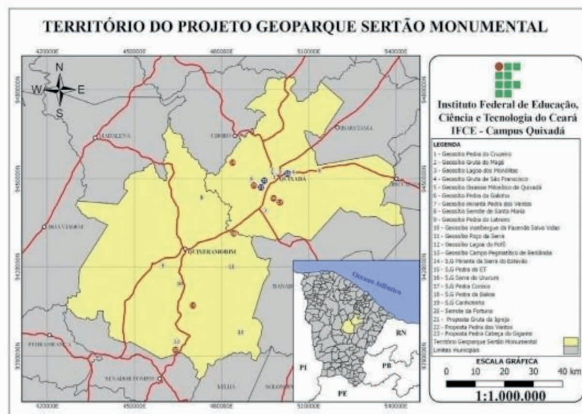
TERRITÓRIO DO PROJETO GEOPARQUE SERTÃO MONUMENTAL

N
W E
S

QUIXADÁ
QUIXERAMOBIM

Oceano Atlântico

RN
PB
PE
PI

Instituto Federal de Educação, Ciência e Tecnologia do Ceará
IFCE - Campus Quixadá

LEGENDA
1 - Geossítio Pedra do Cruzeiro
2 - Geossítio Gruta do Magé
3 - Geossítio Lagoa dos Monólitos
4 - Geossítio Gruta de São Francisco
5 - Geossítio Geosse Mirante de Quixadá
6 - Geossítio Pedra da Galinha
7 - Geossítio Mirante Pedra dos Ventos
8 - Geossítio Serrote de Santa Maria
9 - Geossítio Pedra do Letreiro
10 - Geossítio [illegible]
11 - Geossítio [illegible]
12 - Geossítio Lagoa do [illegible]
13 - Geossítio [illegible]
14 - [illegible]
15 - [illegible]
16 - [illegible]
17 - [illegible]
18 - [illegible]
19 - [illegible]
20 - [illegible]
21 - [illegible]
22 - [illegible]
23 - Proposta Pedra dos Ventos
24 - Proposta Pedra Cabeça do Gigante
Território Geoparque Sertão Monumental
Limites municipais

ESCALA GRÁFICA
0 10 20 30 40 km
1:1.000.000